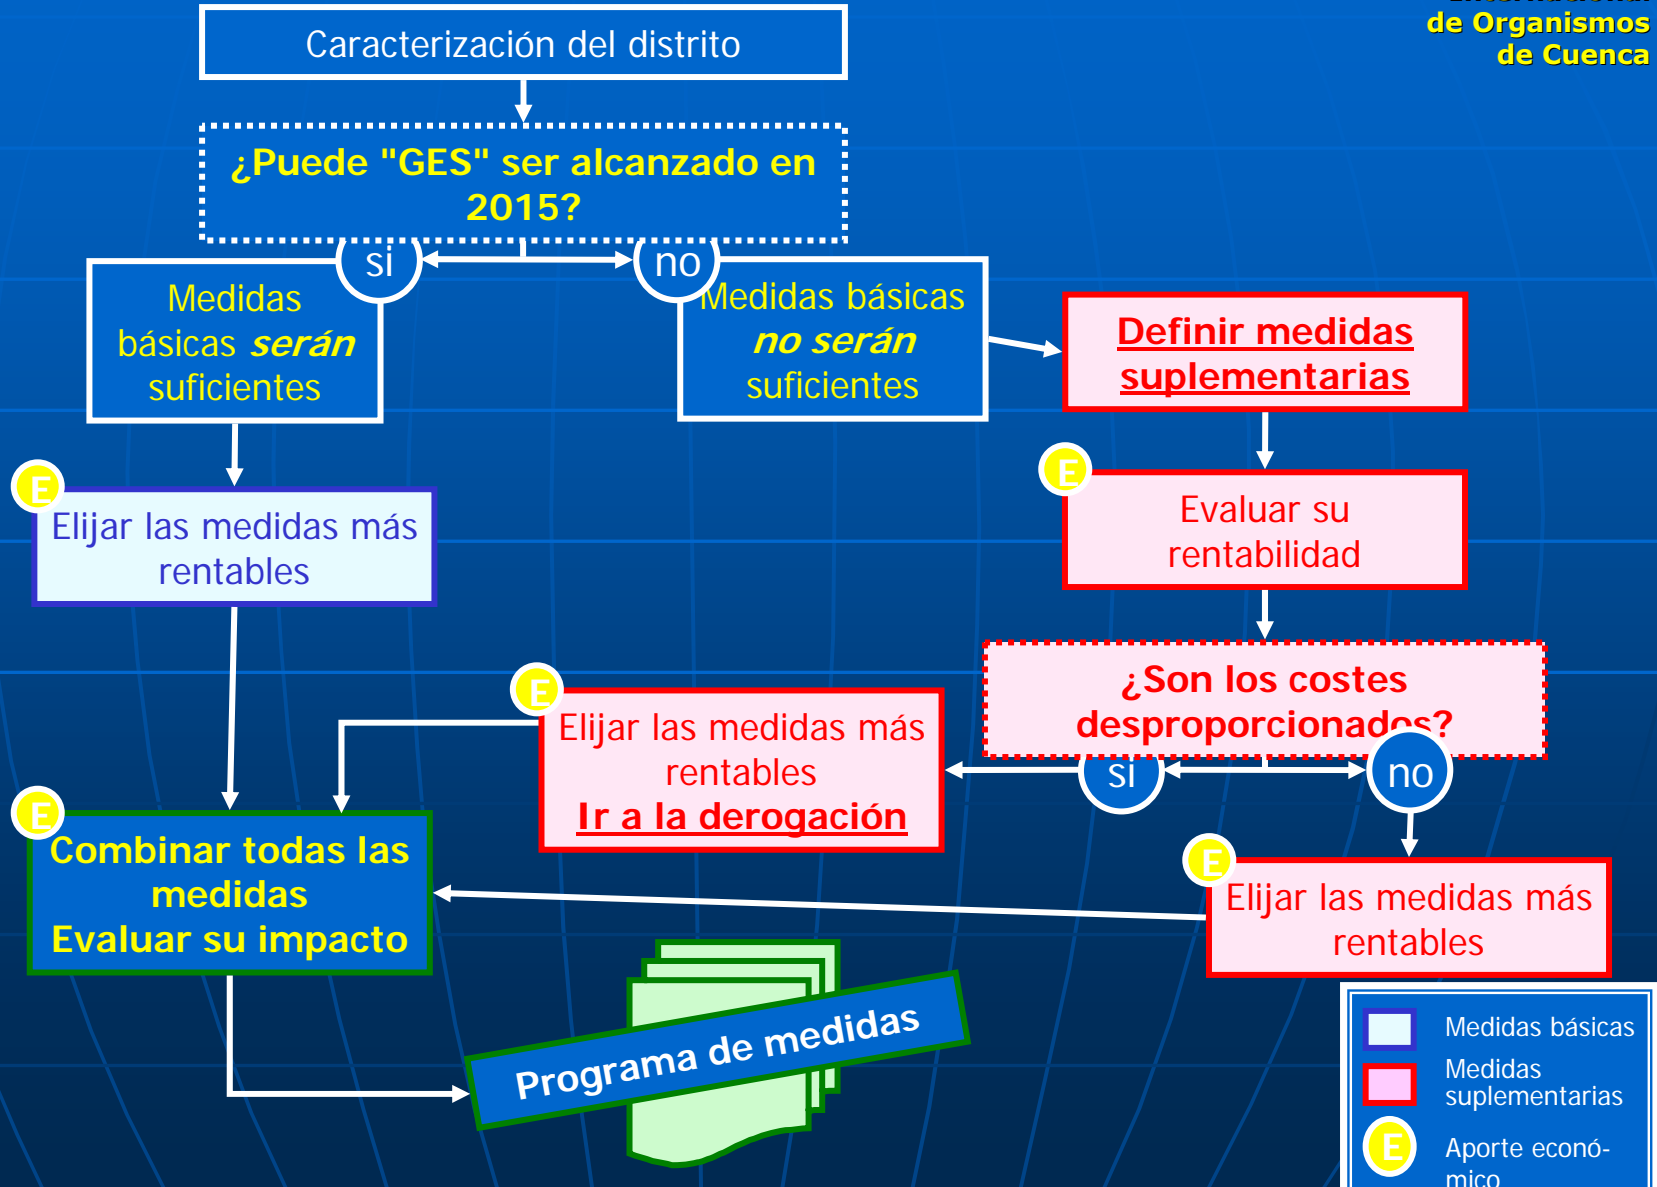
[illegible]
de Organismos
de Cuenca

Caracterización del distrito

¿Puede "GES" ser alcanzado en 2015?

si

no

Medidas básicas serán suficientes

Medidas básicas no serán suficientes

Definir medidas suplementarias

E

Elijar las medidas más rentables

E

Evaluar su rentabilidad

¿Son los costes desproporcionados?

E

Elijar las medidas más rentables
Ir a la derogación

si

no

E

Combinar todas las medidas
Evaluar su impacto

E

Elijar las medidas más rentables

Programa de medidas

Medidas básicas
Medidas suplementarias
E
Aporte económico